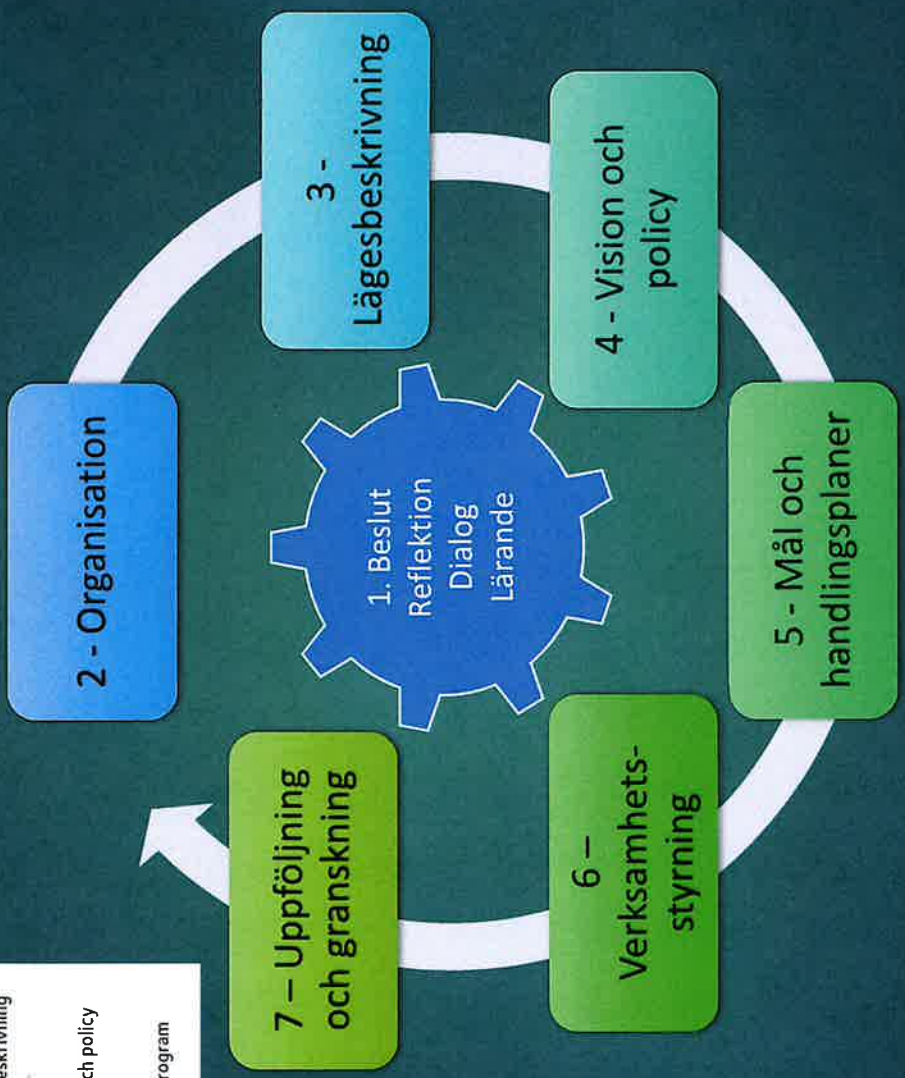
1. Beslut
Reflektion
Dialog
Lärande

2 - Organisation

3 - Lägesbeskrivning

4 - Vision och policy

5 - Mål och handlingsplaner

6 – Verksamhetsstyrning

7 – Uppföljning och granskning

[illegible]eskrivning
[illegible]ch policy
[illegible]rogram